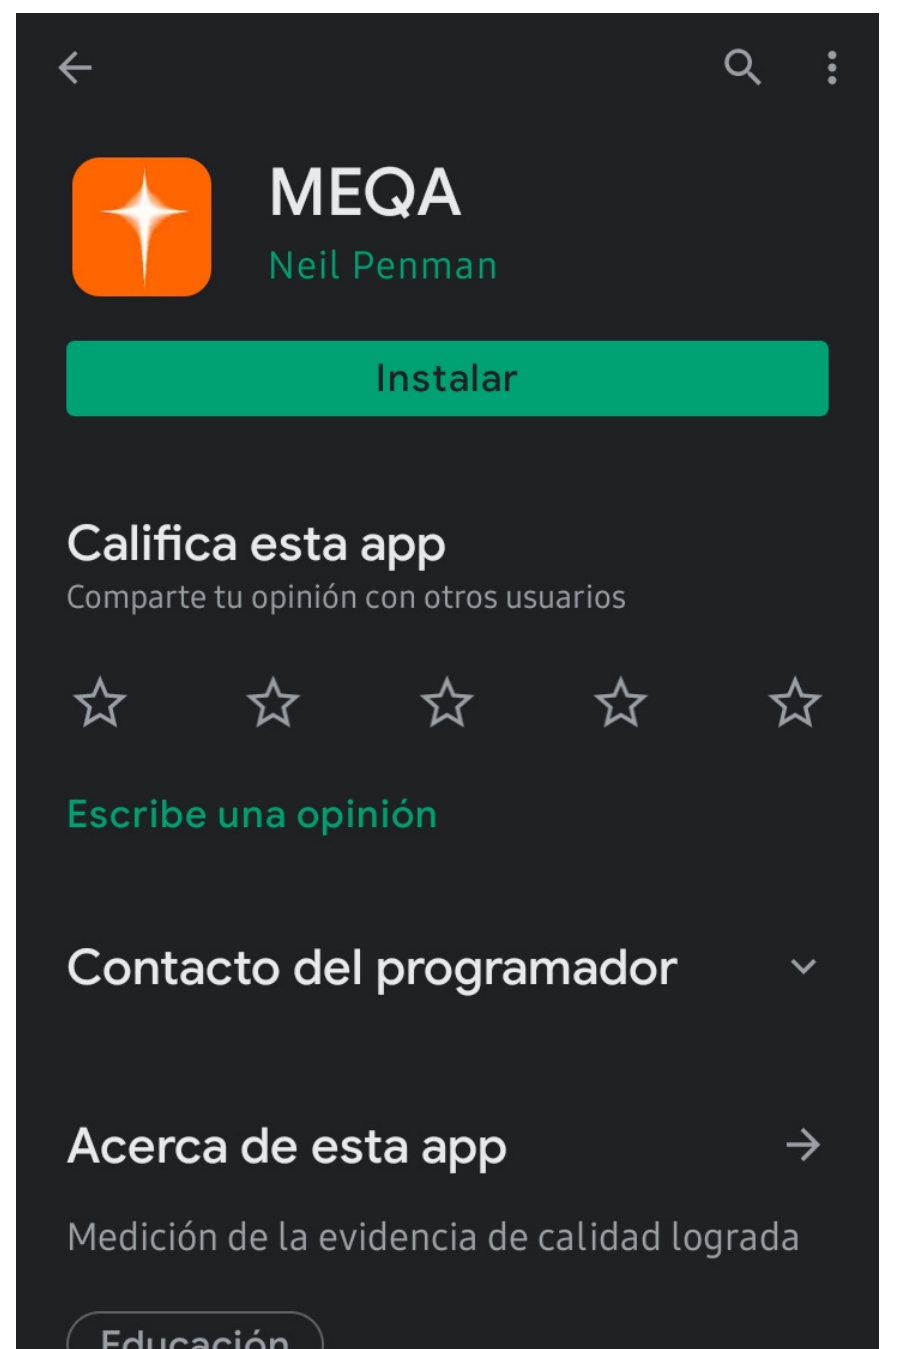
MEQA
Neil Penman

Instalar

Califica esta app
Comparte tu opinión con otros usuarios

Escribe una opinión

Contacto del programador

Acerca de esta app

Medición de la evidencia de calidad lograda

Educación